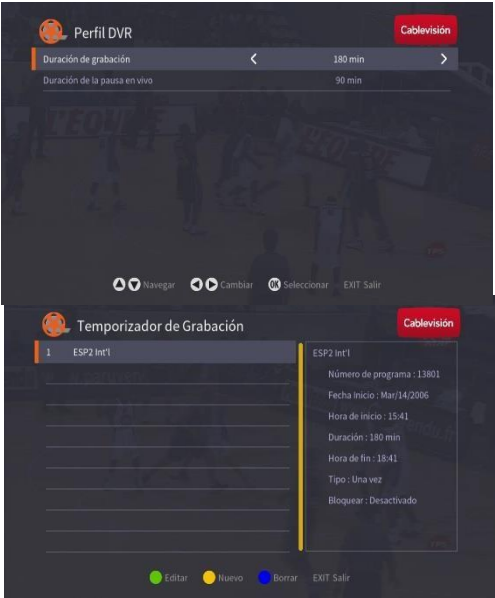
Perfil DVR

Cablevisión

Duración de grabación < 180 min >

Duración de la pausa en vivo 90 min

Navegar Cambiar OK Seleccionar EXIT Salir

Temporizador de Grabación

Cablevisión

1 ESP2 Int'l

ESP2 Int'l

Número de programa : 13801

Fecha Inicio : Mar/14/2006

Hora de inicio : 15:41

Duración : 180 min

Hora de fin : 18:41

Tipo : Una vez

Bloquear : Desactivado

Editar Nuevo Borrar EXIT Salir